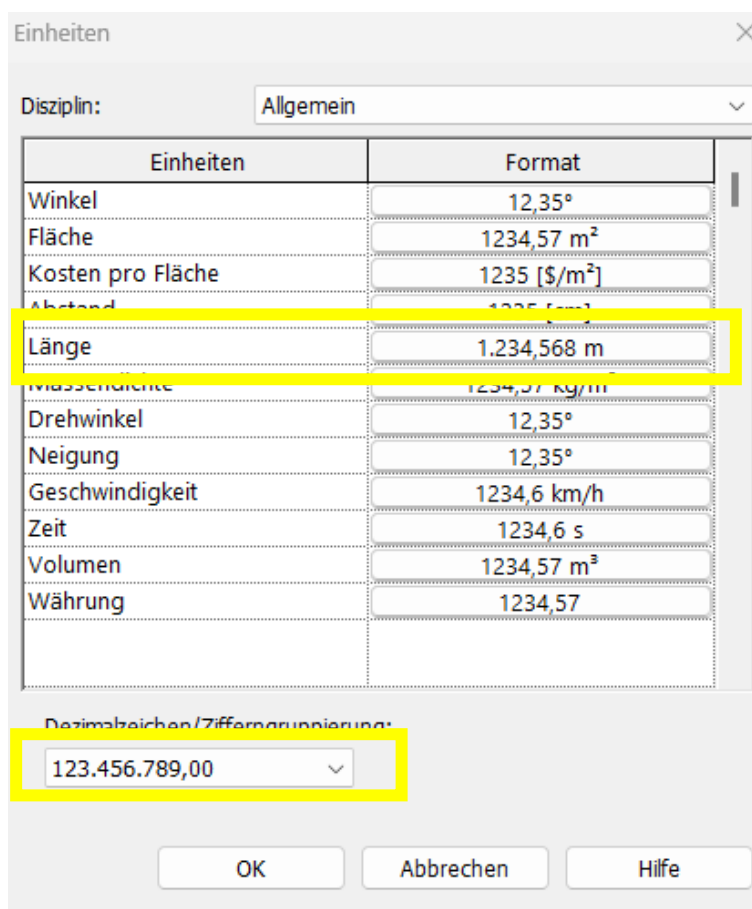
Einheiten

Disziplin: Allgemein

| Einheiten | Format |
|---|---|
| Winkel | 12,35° |
| Fläche | 1234,57 m² |
| Kosten pro Fläche | 1235 [$/m²] |
| Abstand | 1235 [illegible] |
| Länge | 1.234,568 m |
| Massendichte | 1234,57 kg/m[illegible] |
| Drehwinkel | 12,35° |
| Neigung | 12,35° |
| Geschwindigkeit | 1234,6 km/h |
| Zeit | 1234,6 s |
| Volumen | 1234,57 m³ |
| Währung | 1234,57 |

Dezimalzeichen/Zifferngruppierung:

123.456.789,00

OK Abbrechen Hilfe